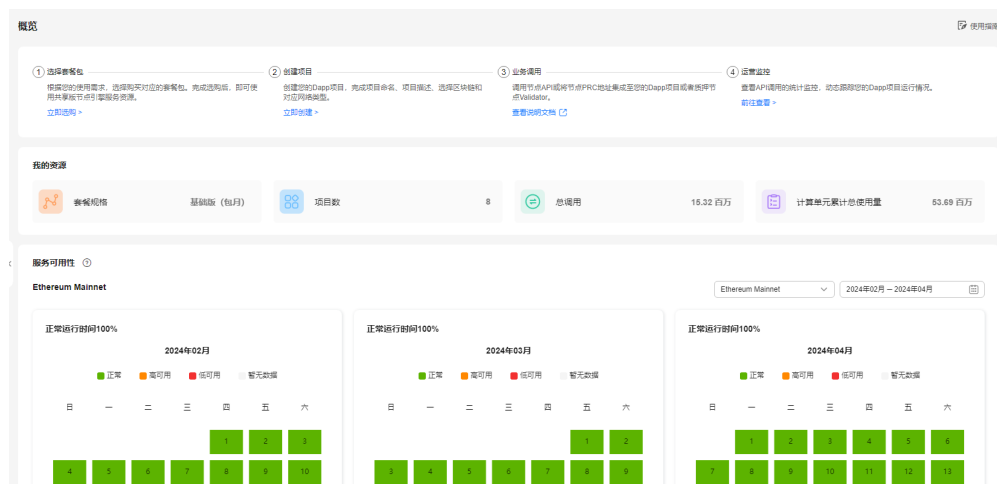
概览

使用指南

1 选择套餐包
根据您的使用需求，选择购买对应的套餐包。完成选购后，即可使用共享版节点引擎服务资源。
立即选购 >

2 创建项目
创建您的Dapp项目，完成项目命名、项目描述、选择区块链和对应网络类型。
立即创建 >

3 业务调用
调用节点API或将节点PRC地址集成至您的Dapp项目或者质押节点Validator。
查看说明文档

4 运营监控
查看API调用的统计监控，动态跟踪您的Dapp项目运行情况。
前往查看 >

我的资源

套餐规格 基础版（包月）

项目数 8

总调用 15.32 百万

计算单元累计总使用量 53.69 百万

服务可用性

Ethereum Mainnet

Ethereum Mainnet

2024年02月 – 2024年04月

正常运行时间100%

2024年02月

正常 高可用 低可用 暂无数据

| 日 | 一 | 二 | 三 | 四 | 五 | 六 |
|---|---|---|---|---|---|---|
| | | | | 1 | 2 | 3 |
| 4 | 5 | 6 | 7 | 8 | 9 | 10 |

正常运行时间100%

2024年03月

正常 高可用 低可用 暂无数据

| 日 | 一 | 二 | 三 | 四 | 五 | 六 |
|---|---|---|---|---|---|---|
| | | | | | 1 | 2 |
| 3 | 4 | 5 | 6 | 7 | 8 | 9 |

正常运行时间100%

2024年04月

正常 高可用 低可用 暂无数据

| 日 | 一 | 二 | 三 | 四 | 五 | 六 |
|---|---|---|---|---|---|---|
| | 1 | 2 | 3 | 4 | 5 | 6 |
| 7 | 8 | 9 | 10 | 11 | 12 | 13 |